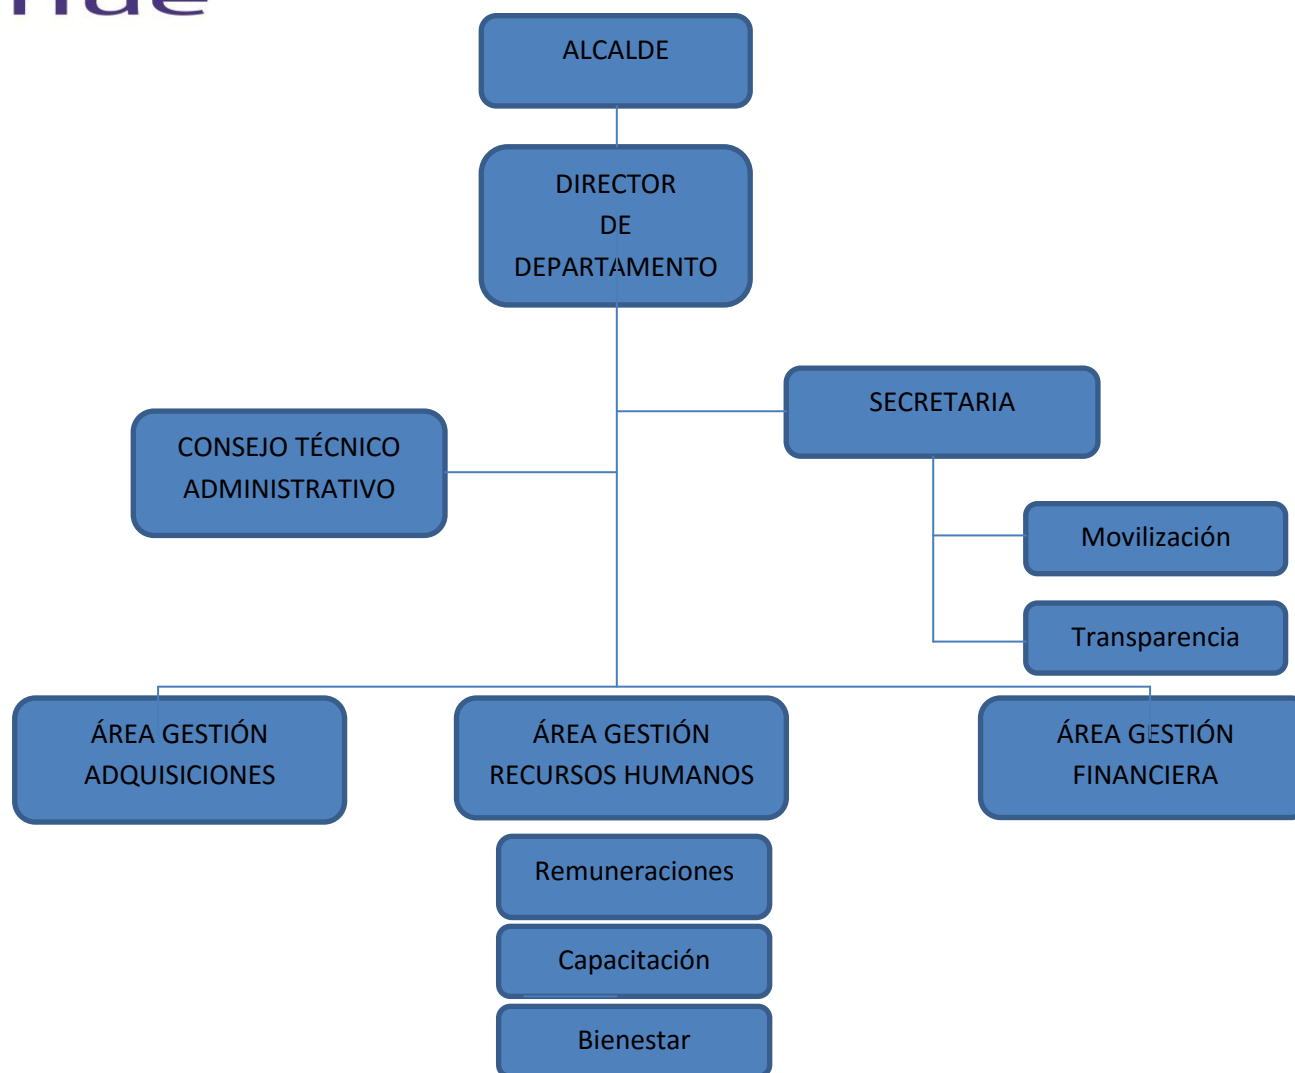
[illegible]

ALCALDE

DIRECTOR
DE
DEPARTAMENTO

SECRETARIA

CONSEJO TÉCNICO ADMINISTRATIVO

Movilización

Transparencia

ÁREA GESTIÓN ADQUISICIONES

ÁREA GESTIÓN RECURSOS HUMANOS

ÁREA GESTIÓN FINANCIERA

Remuneraciones

Capacitación

Bienestar